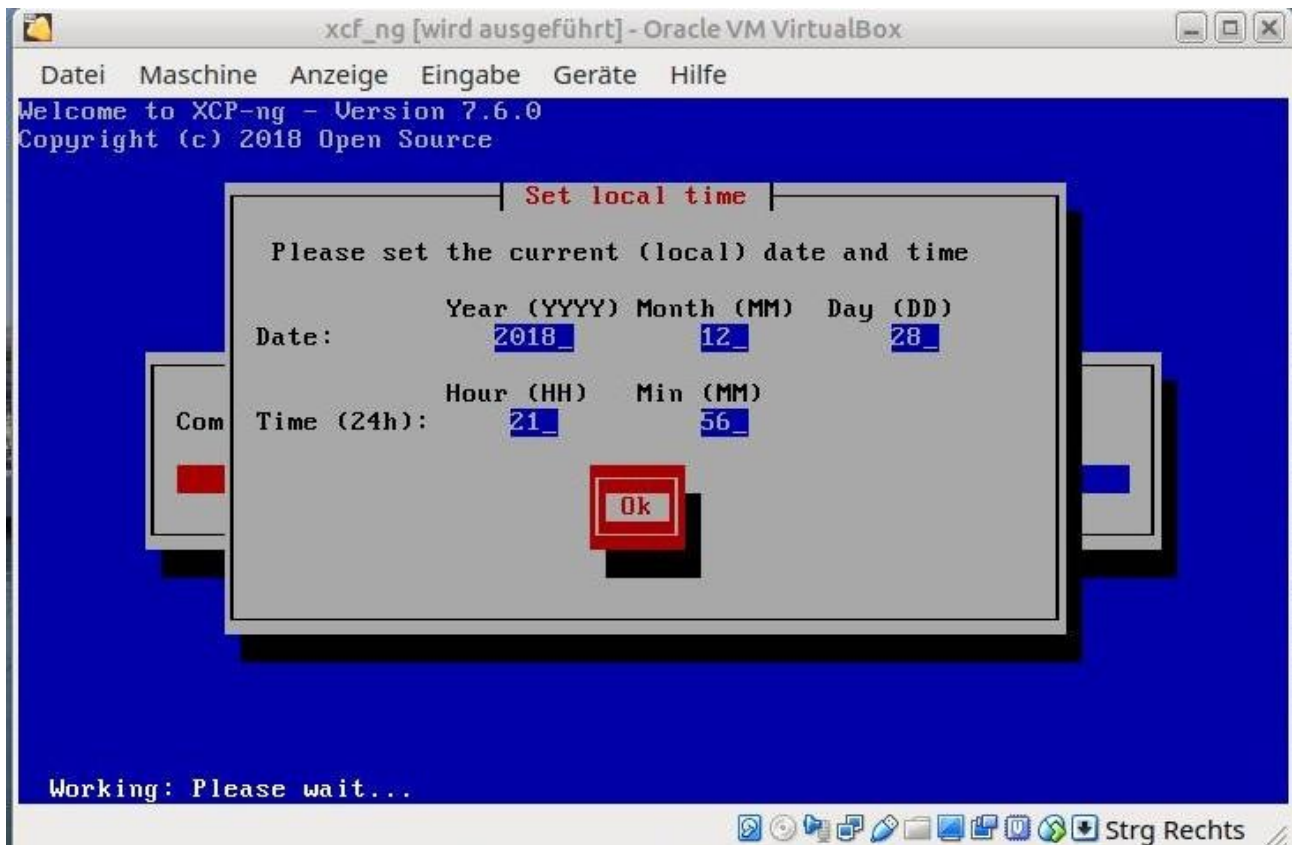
xcf_ng [wird ausgeführt] - Oracle VM VirtualBox

Datei Maschine Anzeige Eingabe Geräte Hilfe

Welcome to XCP-ng - Version 7.6.0
Copyright (c) 2018 Open Source

Set local time

Please set the current (local) date and time

| | Year (YYYY) | Month (MM) | Day (DD) |
|---|---|---|---|
| Date: | 2018_ | 12_ | 28_ |

| | Hour (HH) | Min (MM) |
|---|---|---|
| Time (24h): | 21_ | 56_ |

Com

Ok

Working: Please wait...

Strg Rechts